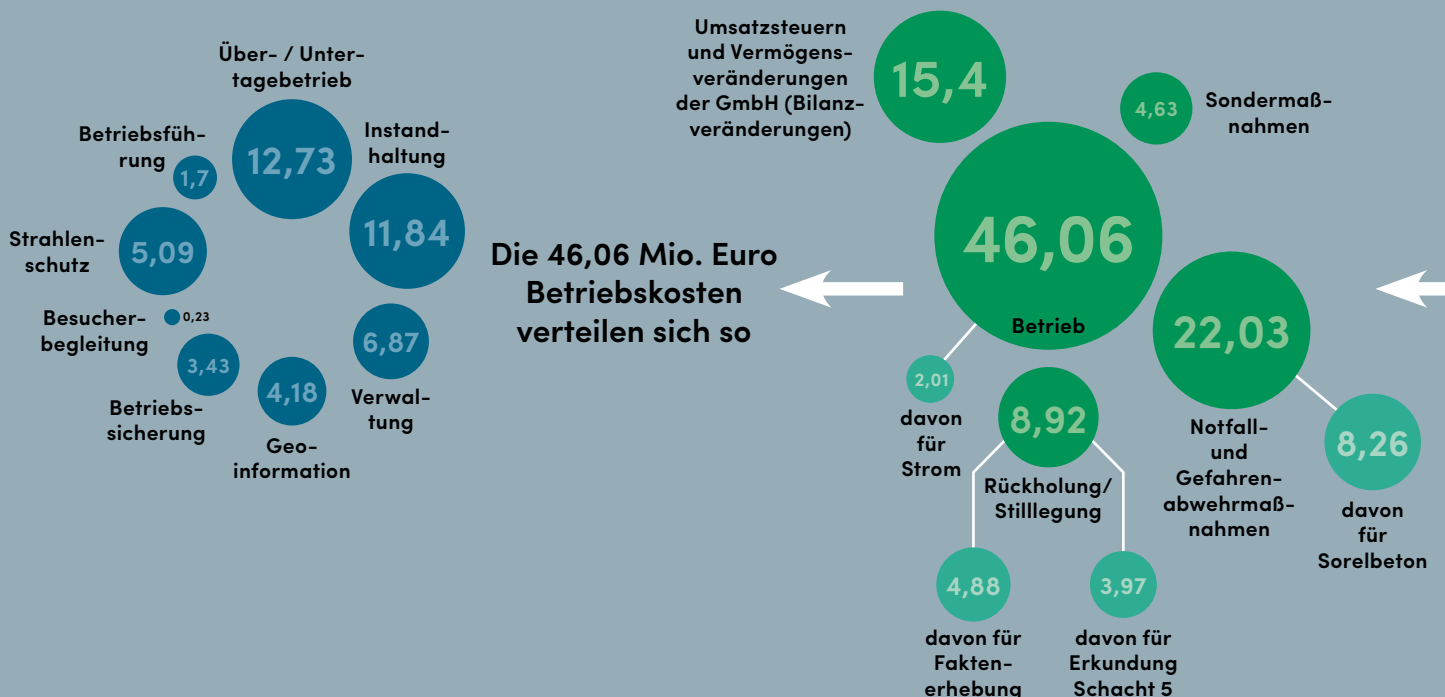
Über- / Untertagebetrieb
12,73

Betriebsführung
1,7

Instandhaltung
11,84

Strahlenschutz
5,09

Besucherbegleitung
0,23

3,43
Betriebssicherung

4,18
Geoinformation

6,87
Verwaltung

Die 46,06 Mio. Euro Betriebskosten verteilen sich so

Umsatzsteuern und Vermögensveränderungen der GmbH (Bilanzveränderungen)
15,4

4,63
Sondermaßnahmen

46,06
Betrieb

2,01
davon für Strom

8,92
Rückholung/ Stilllegung

22,03
Notfall- und Gefahrenabwehrmaßnahmen

8,26
davon für Sorelbeton

4,88
davon für Faktenerhebung

3,97
davon für Erkundung Schacht 5